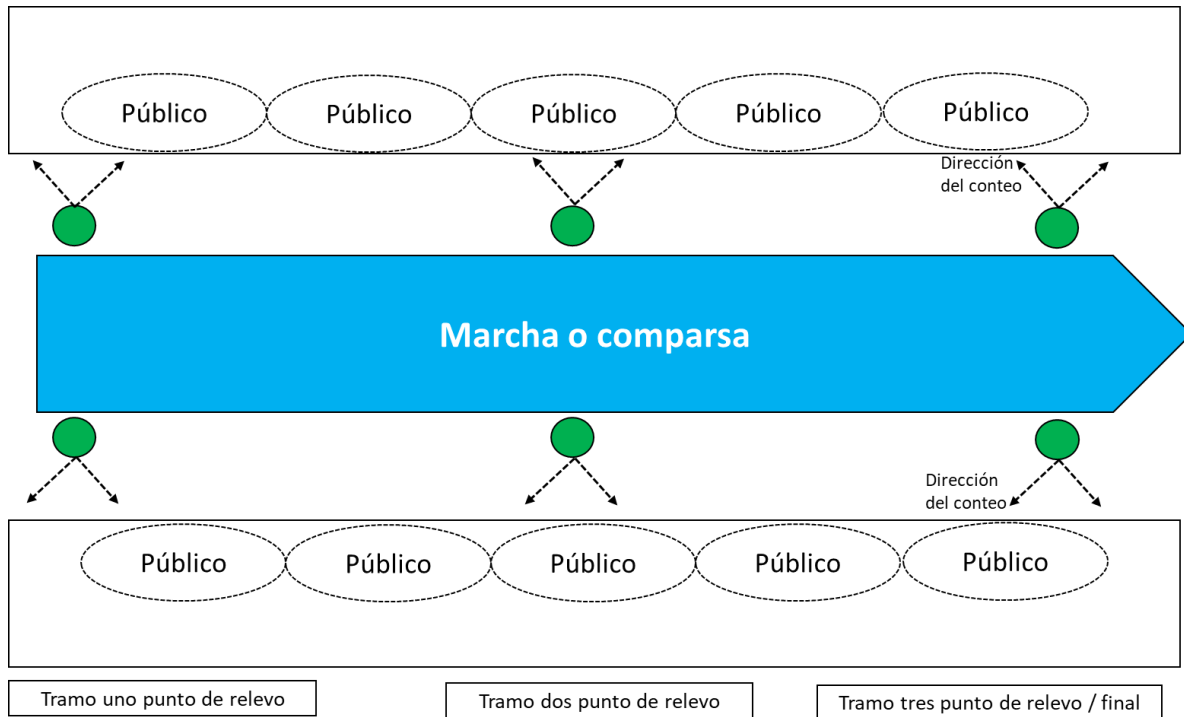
Público Público Público Público Público

Dirección del conteo

Marcha o comparsa

Dirección del conteo

Público Público Público Público Público

Tramo uno punto de relevo

Tramo dos punto de relevo

Tramo tres punto de relevo / final